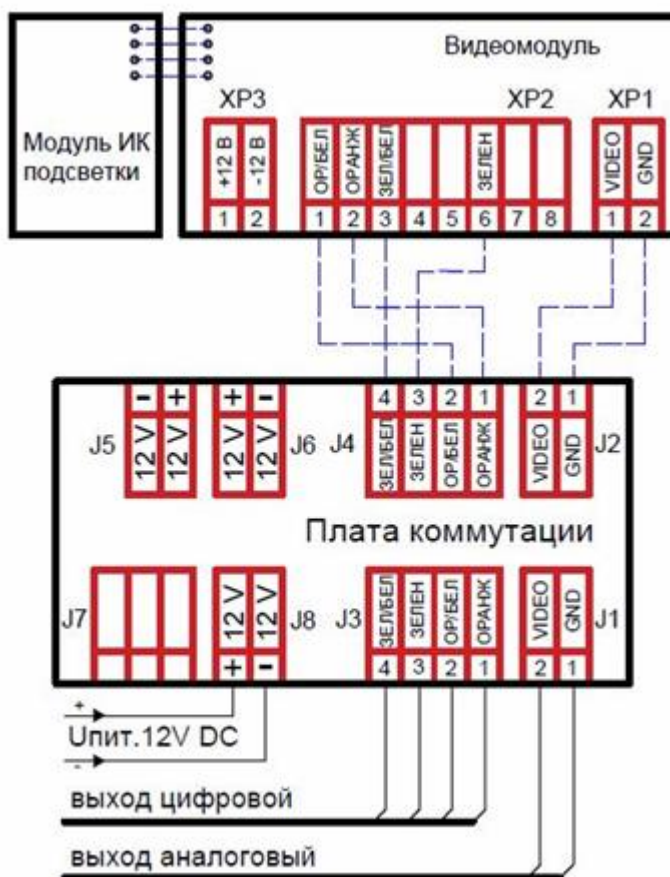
Видеомодуль

Модуль ИК подсветки

XP3

+12 В
-12 В
1 2

XP2

ОР/БЕЛ
ОРАНЖ
ЗЕЛ/БЕЛ
ЗЕЛЕН
1 2 3 4 5 6 7 8

XP1

VIDEO
GND
1 2

J5
-
+
12 V
12 V

+
-
12 V
12 V
J6

J4
4 3 2 1
ЗЕЛ/БЕЛ
ЗЕЛЕН
ОР/БЕЛ
ОРАНЖ

2 1
VIDEO
GND
J2

Плата коммутации

J7

12 V
12 V
+
-
J8

J3
ЗЕЛ/БЕЛ
ЗЕЛЕН
ОР/БЕЛ
ОРАНЖ
4 3 2 1

VIDEO
GND
2 1
J1

+
Uпит.12V DC
-

выход цифровой

выход аналоговый